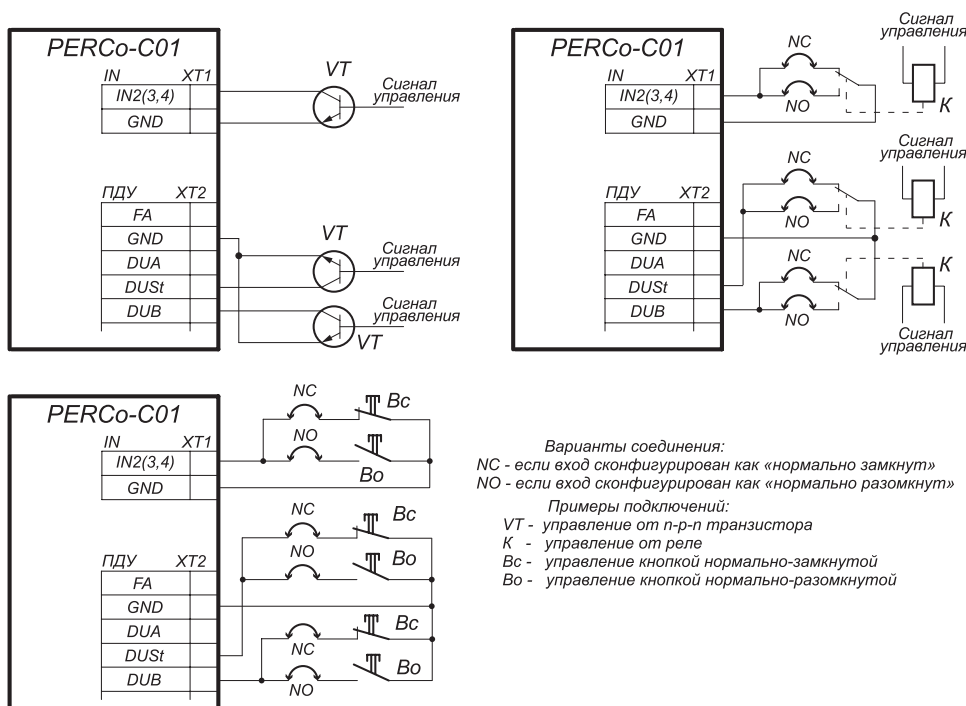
PERCo-C01
IN XT1
IN2(3,4)
GND
ПДУ XT2
FA
GND
DUA
DUSt
DUB
VT
Сигнал управления
VT
Сигнал управления
Сигнал управления
VT

PERCo-C01
IN XT1
IN2(3,4)
GND
ПДУ XT2
FA
GND
DUA
DUSt
DUB
NC
NO
Сигнал управления
К
NC
NO
Сигнал управления
К
NC
NO
К
Сигнал управления

PERCo-C01
IN XT1
IN2(3,4)
GND
ПДУ XT2
FA
GND
DUA
DUSt
DUB
NC
Bc
NO
Bo
NC
Bc
NO
Bo
Bc
NC
Bo
NO

Варианты соединения:
NC - если вход сконфигурирован как «нормально замкнут»
NO - если вход сконфигурирован как «нормально разомкнут»
Примеры подключений:
VT - управление от n-p-n транзистора
К - управление от реле
Bc - управление кнопкой нормально-замкнутой
Bo - управление кнопкой нормально-разомкнутой